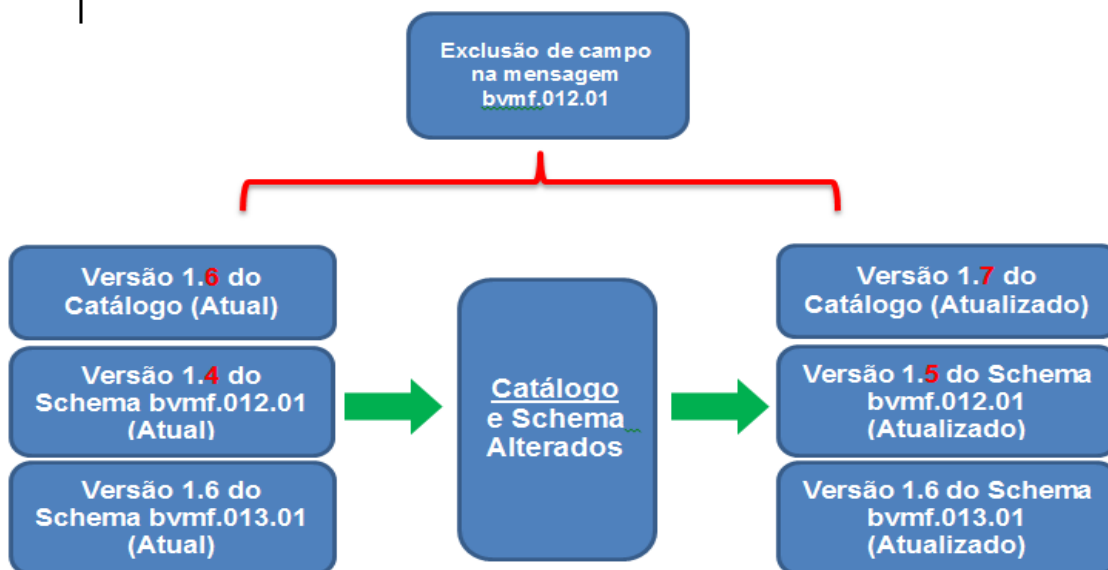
Exclusão de campo na mensagem bvmf.012.01

Versão 1.6 do Catálogo (Atual)

Versão 1.4 do Schema bvmf.012.01 (Atual)

Versão 1.6 do Schema bvmf.013.01 (Atual)

Catálogo e Schema Alterados

Versão 1.7 do Catálogo (Atualizado)

Versão 1.5 do Schema bvmf.012.01 (Atualizado)

Versão 1.6 do Schema bvmf.013.01 (Atualizado)